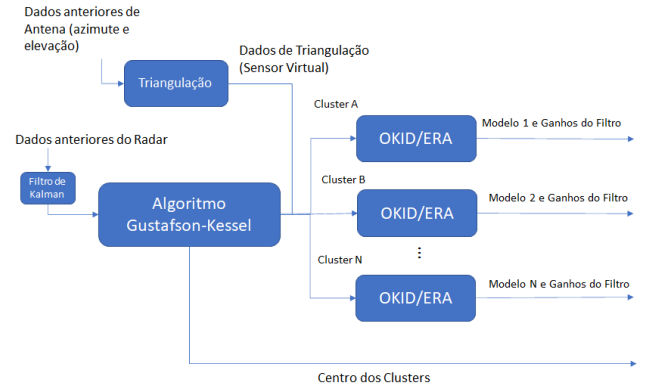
Dados anteriores de Antena (azimute e elevação)

Triangulação

Dados de Triangulação (Sensor Virtual)

Dados anteriores do Radar

Filtro de Kalman

Algoritmo Gustafson-Kessel

Cluster A

OKID/ERA

Modelo 1 e Ganhos do Filtro

Cluster B

OKID/ERA

Modelo 2 e Ganhos do Filtro

⋮

Cluster N

OKID/ERA

Modelo N e Ganhos do Filtro

Centro dos Clusters